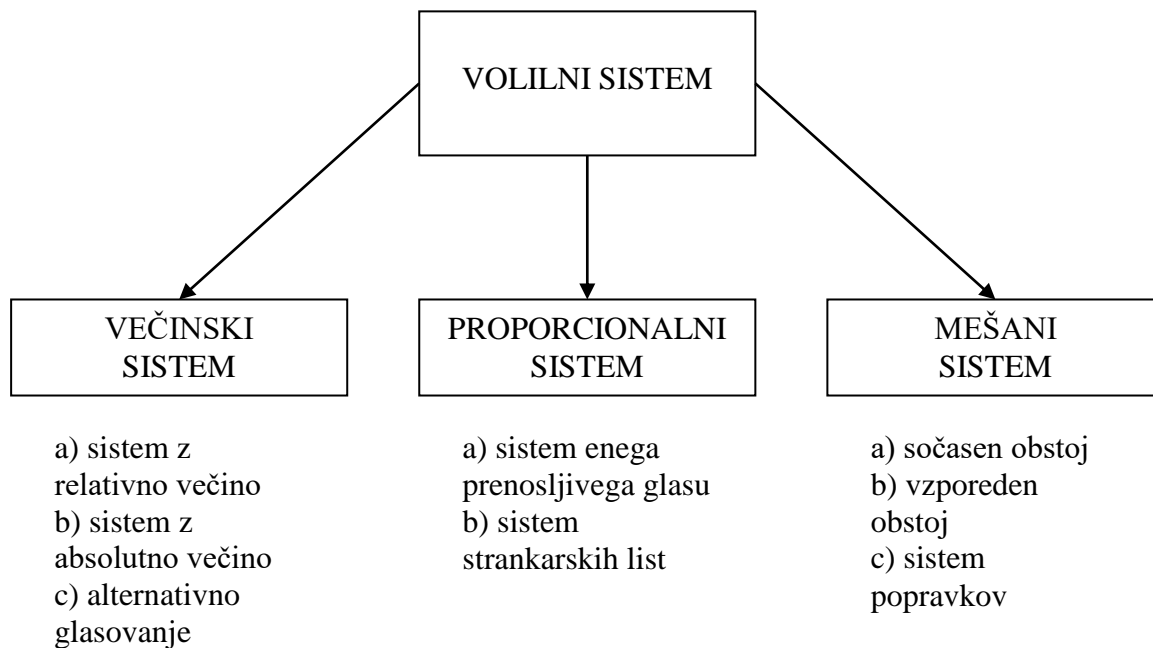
VOLILNI SISTEM

VEČINSKI SISTEM

PROPORCIONALNI SISTEM

MEŠANI SISTEM

a) sistem z relativno večino
b) sistem z absolutno večino
c) alternativno glasovanje

a) sistem enega prenosljivega glasu
b) sistem strankarskih list

a) sočasen obstoj
b) vzporeden obstoj
c) sistem popravkov